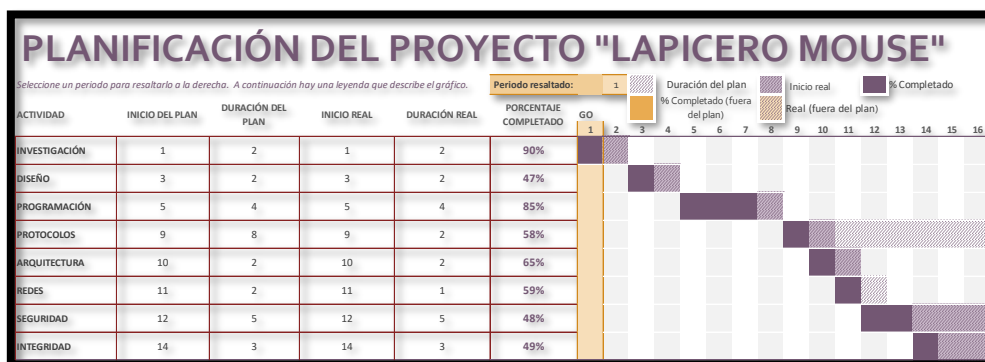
PLANIFICACIÓN DEL PROYECTO "LAPICERO MOUSE"

Seleccione un periodo para resaltarlo a la derecha. A continuación hay una leyenda que describe el gráfico.

Periodo resaltado: 1

Duración del plan

Inicio real

% Completado

% Completado (fuera del plan)

Real (fuera del plan)

| ACTIVIDAD | INICIO DEL PLAN | DURACIÓN DEL PLAN | INICIO REAL | DURACIÓN REAL | PORCENTAJE COMPLETADO |
|---|---|---|---|---|---|
| INVESTIGACIÓN | 1 | 2 | 1 | 2 | 90% |
| DISEÑO | 3 | 2 | 3 | 2 | 47% |
| PROGRAMACIÓN | 5 | 4 | 5 | 4 | 85% |
| PROTOCOLOS | 9 | 8 | 9 | 2 | 58% |
| ARQUITECTURA | 10 | 2 | 10 | 2 | 65% |
| REDES | 11 | 2 | 11 | 1 | 59% |
| SEGURIDAD | 12 | 5 | 12 | 5 | 48% |
| INTEGRIDAD | 14 | 3 | 14 | 3 | 49% |

GO
1 2 3 4 5 6 7 8 9 10 11 12 13 14 15 16